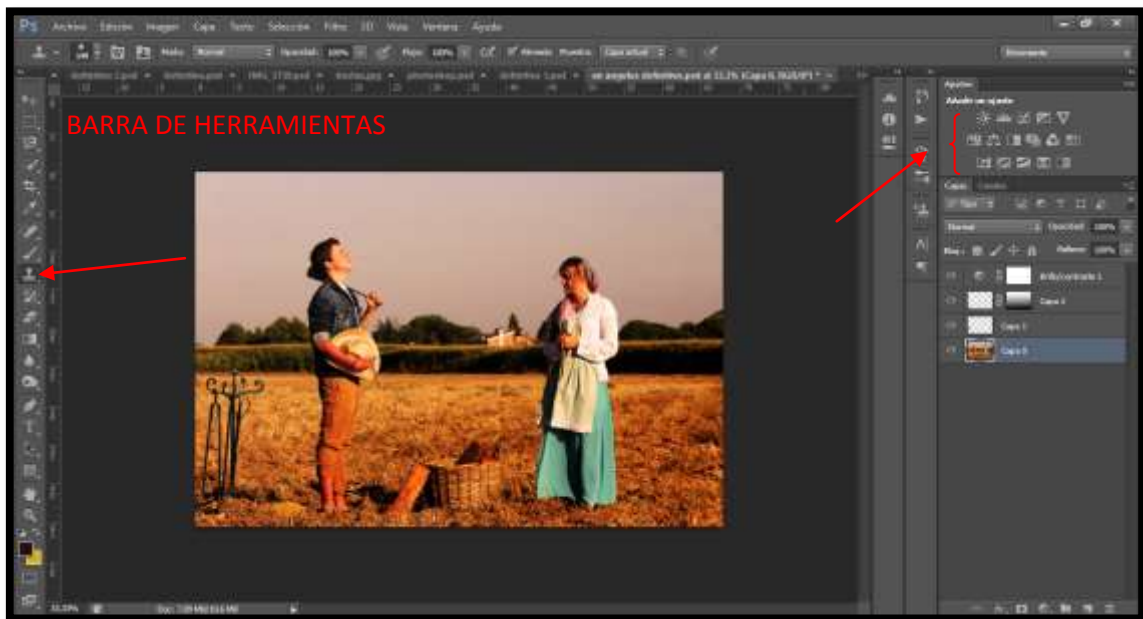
Ps Archivo Edición Imagen Capa Texto Selección Filtro 3D Vista Ventana Ayuda

Modo: Normal Opacidad: 100% Flujo: 100% Muestra: Capa actual

BARRA DE HERRAMIENTAS

Ajustes
Añadir un ajuste

Capas Canales

Normal Opacidad: 100%
Bloq.: Relleno: 100%

Brillo/contraste 1
Capa 3
Capa 1
Capa 0

33,33% Doc: 7,09 MB/16,6 MB